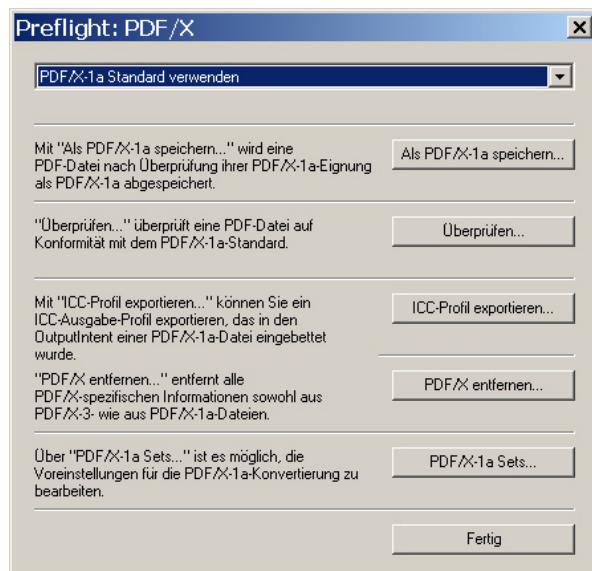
Preflight: PDF/X

PDF/X-1a Standard verwenden

Mit "Als PDF/X-1a speichern..." wird eine PDF-Datei nach Überprüfung ihrer PDF/X-1a-Eignung als PDF/X-1a abgespeichert.

Als PDF/X-1a speichern...

"Überprüfen..." überprüft eine PDF-Datei auf Konformität mit dem PDF/X-1a-Standard.

Überprüfen...

Mit "ICC-Profil exportieren..." können Sie ein ICC-Ausgabe-Profil exportieren, das in den OutputIntent einer PDF/X-1a-Datei eingebettet wurde.

ICC-Profil exportieren...

"PDF/X entfernen..." entfernt alle PDF/X-spezifischen Informationen sowohl aus PDF/X-3- wie aus PDF/X-1a-Dateien.

PDF/X entfernen...

Über "PDF/X-1a Sets..." ist es möglich, die Voreinstellungen für die PDF/X-1a-Konvertierung zu bearbeiten.

PDF/X-1a Sets...

Fertig